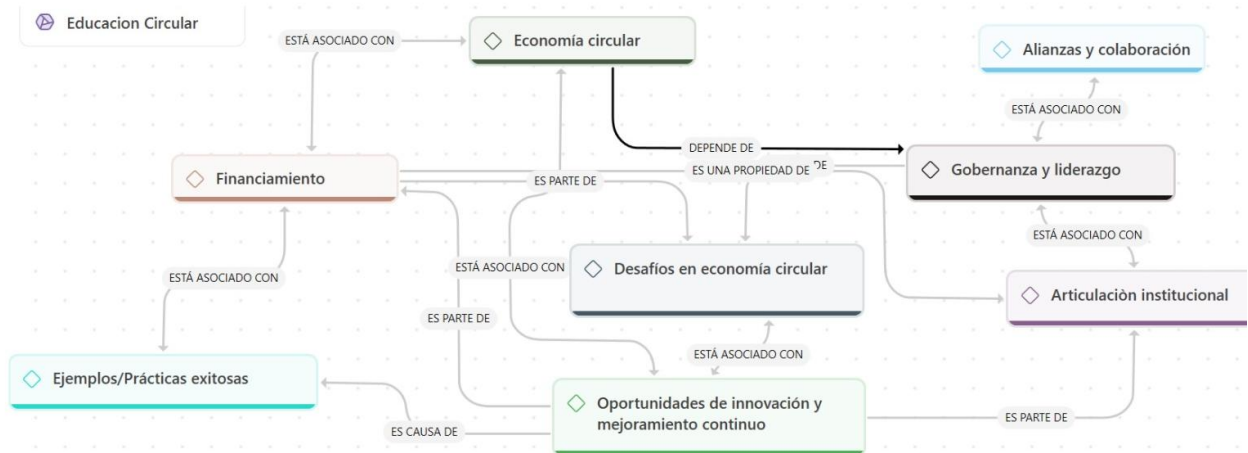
Educacion Circular

ESTÁ ASOCIADO CON

Economía circular

Alianzas y colaboración

ESTÁ ASOCIADO CON

DEPENDE DE

ES UNA PROPIEDAD DE

Financiamiento

ES PARTE DE

Gobernanza y liderazgo

ESTÁ ASOCIADO CON

ESTÁ ASOCIADO CON

ESTÁ ASOCIADO CON

Desafíos en economía circular

Articulaciòn institucional

ES PARTE DE

ESTÁ ASOCIADO CON

Ejemplos/Prácticas exitosas

Oportunidades de innovación y mejoramiento continuo

ES CAUSA DE

ES PARTE DE